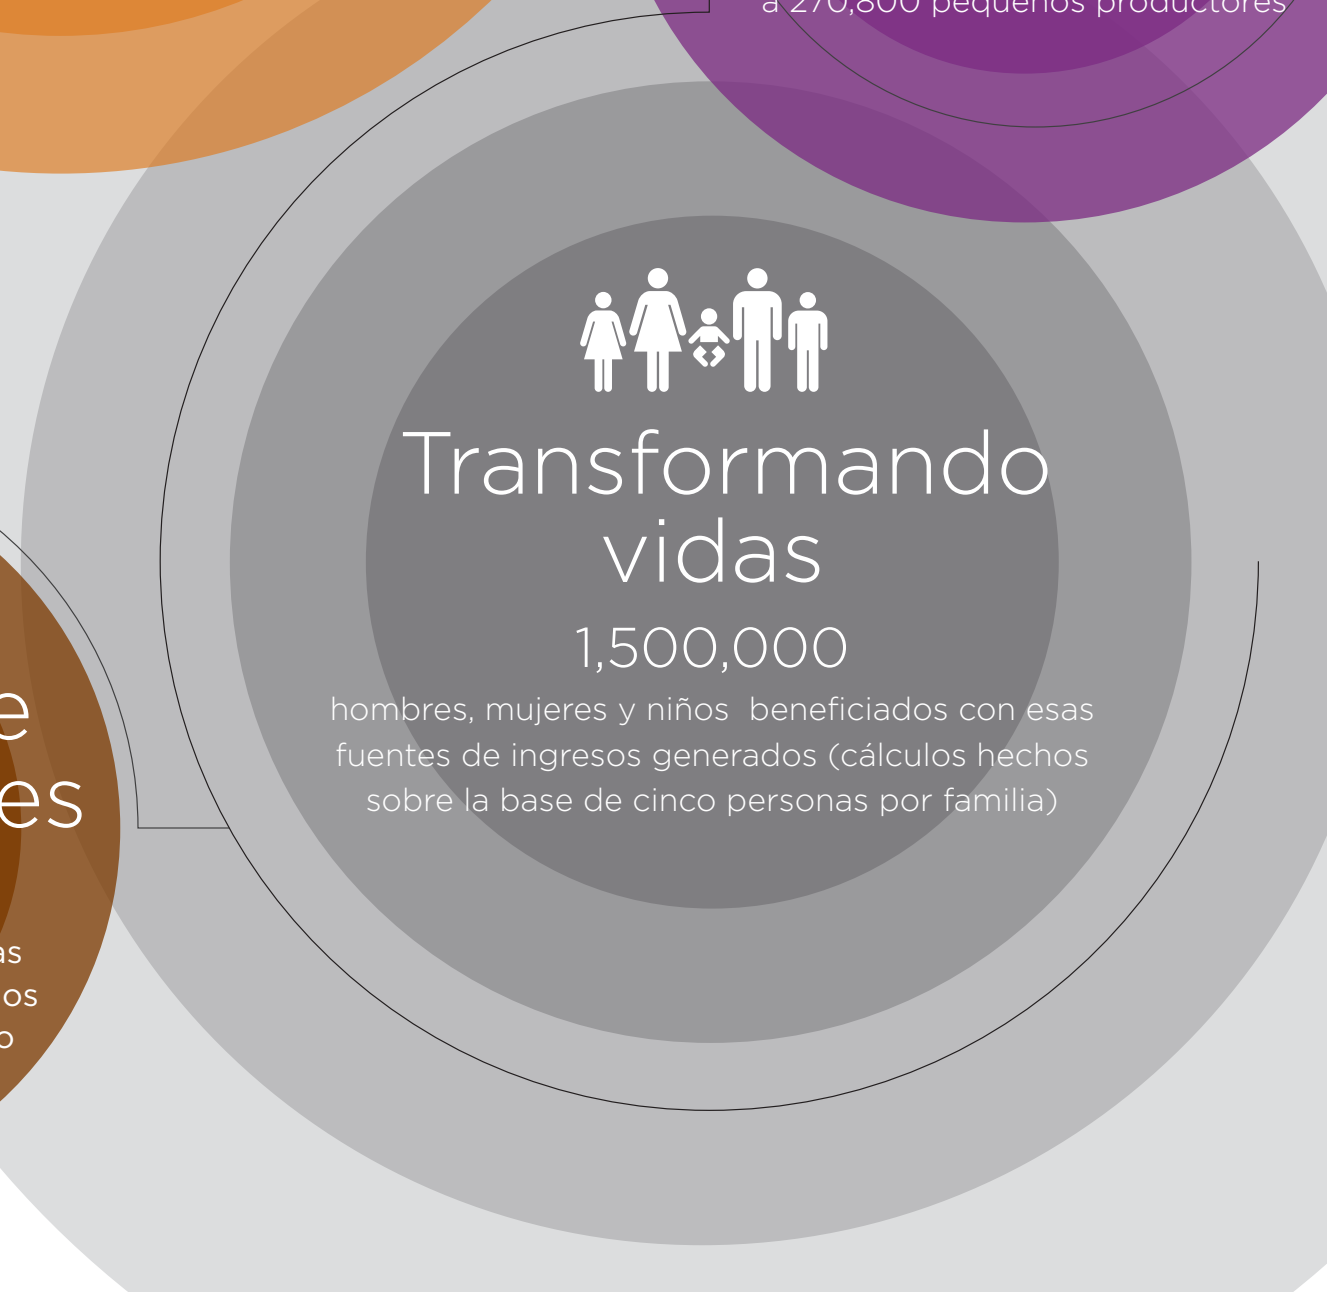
a 270,800 pequeños productores

e
es

as
os
o

Transformando vidas

1,500,000

hombres, mujeres y niños beneficiados con esas fuentes de ingresos generados (cálculos hechos sobre la base de cinco personas por familia)